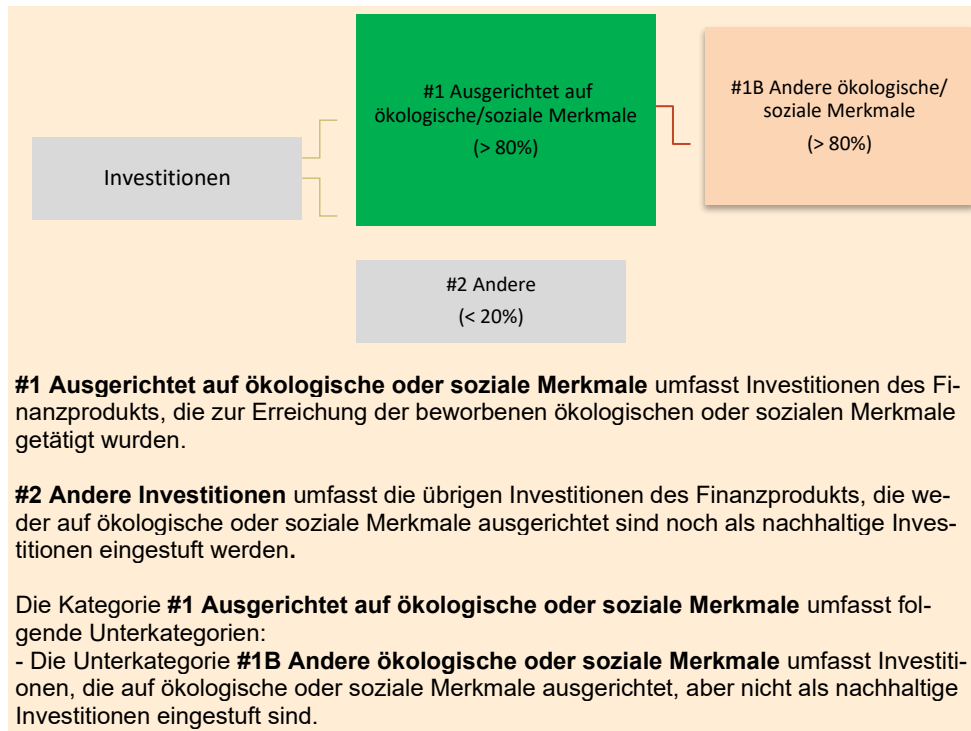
Investitionen

#1 Ausgerichtet auf ökologische/soziale Merkmale
(> 80%)

#1B Andere ökologische/ soziale Merkmale
(> 80%)

#2 Andere
(< 20%)

**#1 Ausgerichtet auf ökologische oder soziale Merkmale** umfasst Investitionen des Finanzprodukts, die zur Erreichung der beworbenen ökologischen oder sozialen Merkmale getätigt wurden.

**#2 Andere Investitionen** umfasst die übrigen Investitionen des Finanzprodukts, die weder auf ökologische oder soziale Merkmale ausgerichtet sind noch als nachhaltige Investitionen eingestuft werden.

Die Kategorie **#1 Ausgerichtet auf ökologische oder soziale Merkmale** umfasst folgende Unterkategorien:
- Die Unterkategorie **#1B Andere ökologische oder soziale Merkmale** umfasst Investitionen, die auf ökologische oder soziale Merkmale ausgerichtet, aber nicht als nachhaltige Investitionen eingestuft sind.